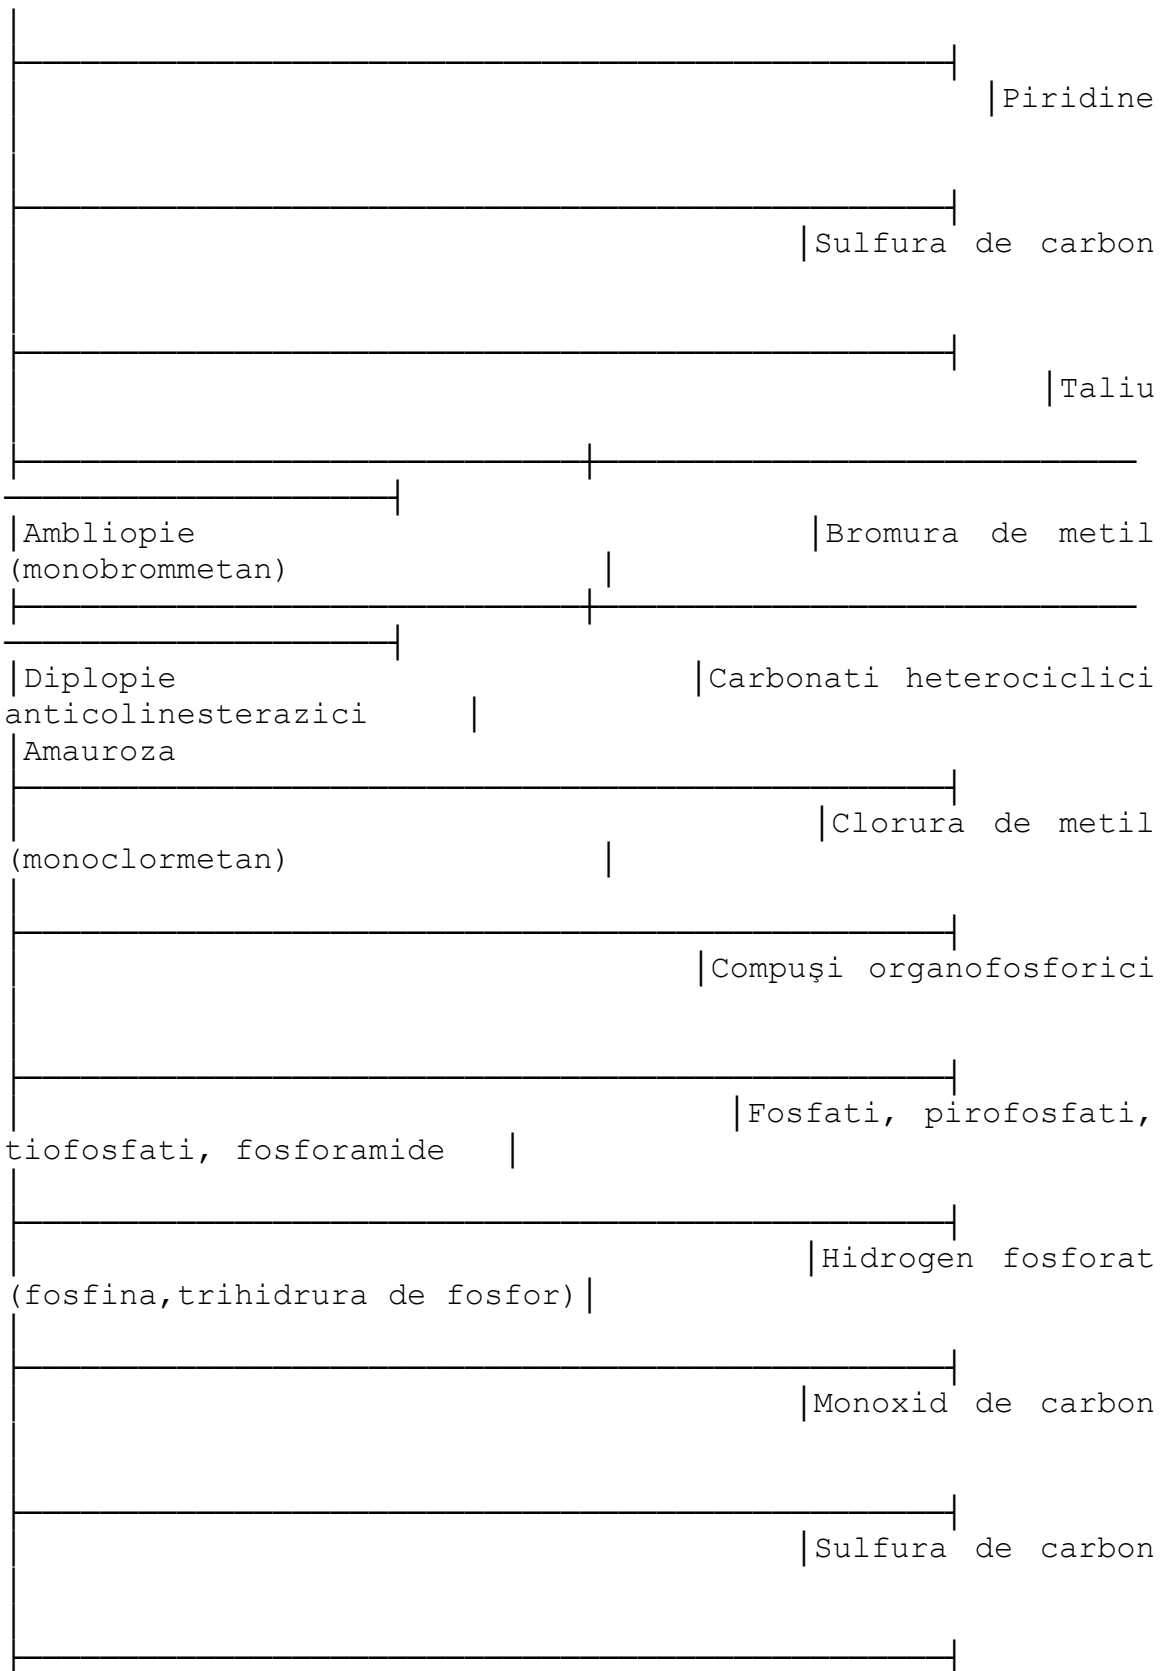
Piridine

Sulfura de carbon

Taliu

Ambliopie

Bromura de metil (monobrommetan)

Diplopie

Carbonati heterociclici anticolinesterazici

Amauroza

Clorura de metil (monoclormetan)

Compuşi organofosforici

Fosfati, pirofosfati, tiofosfati, fosforamide

Hidrogen fosforat (fosfina,trihidrura de fosfor)

Monoxid de carbon

Sulfura de carbon